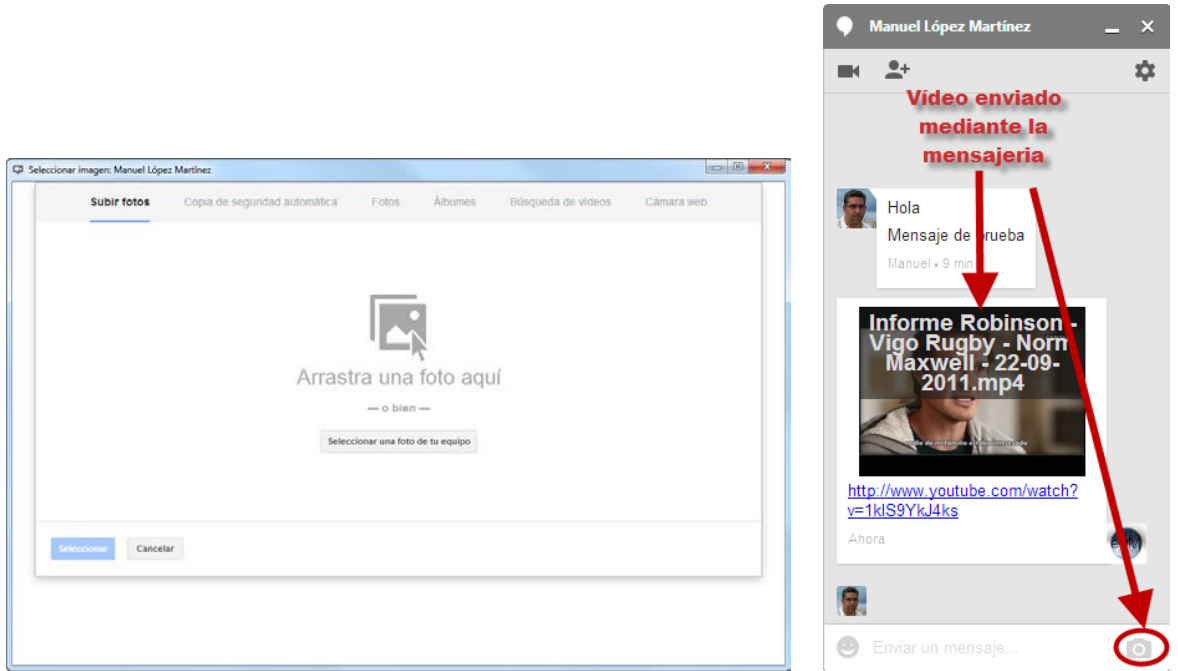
Seleccionar imagen: Manuel López Martínez

Subir fotos Copia de seguridad automática Fotos Álbumes Búsqueda de vídeos Cámara web

Arrastra una foto aquí

— o bien —

Seleccionar una foto de tu equipo

Seleccionar Cancelar

Manuel López Martínez

Vídeo enviado mediante la mensajeria

Hola

Mensaje de prueba

Manuel • 9 min

Informe Robinson - Vigo Rugby - Norm Maxwell - 22-09-2011.mp4

http://www.youtube.com/watch?v=1klS9YkJ4ks

Ahora

Enviar un mensaje...